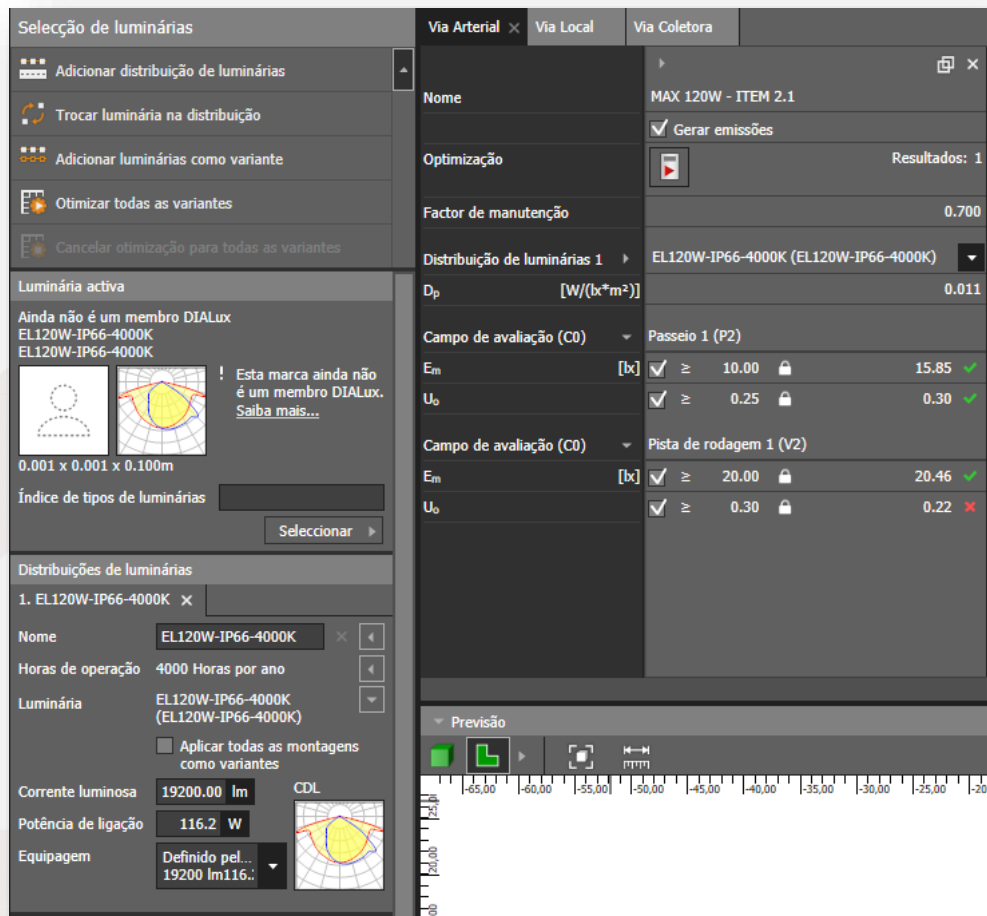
Selecção de luminárias

Adicionar distribuição de luminárias

Trocar luminária na distribuição

Adicionar luminárias como variante

Otimizar todas as variantes

Cancelar otimização para todas as variantes

Luminária activa

Ainda não é um membro DIALux
EL120W-IP66-4000K
EL120W-IP66-4000K

! Esta marca ainda não é um membro DIALux. Saiba mais...

0.001 x 0.001 x 0.100m

Índice de tipos de luminárias

Seleccionar

Distribuições de luminárias

1. EL120W-IP66-4000K

Nome EL120W-IP66-4000K

Horas de operação 4000 Horas por ano

Luminária EL120W-IP66-4000K (EL120W-IP66-4000K)

Aplicar todas as montagens como variantes

Corrente luminosa 19200.00 lm

CDL

Potência de ligação 116.2 W

Equipagem Definido pel... 19200 lm116.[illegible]

Via Arterial | Via Local | Via Coletora

| | |
|---|---|
| Nome | MAX 120W - ITEM 2.1 |
| | Gerar emissões |
| Optimização | Resultados: 1 |
| Factor de manutenção | 0.700 |
| Distribuição de luminárias 1 | EL120W-IP66-4000K (EL120W-IP66-4000K) |
| $D_p$ [W/(lx*m²)] | 0.011 |
| Campo de avaliação (C0) | Passeio 1 (P2) |
| $E_m$ [lx] | ≥ 10.00 15.85 |
| $U_o$ | ≥ 0.25 0.30 |
| Campo de avaliação (C0) | Pista de rodagem 1 (V2) |
| $E_m$ [lx] | ≥ 20.00 20.46 |
| $U_o$ | ≥ 0.30 0.22 |

Previsão

-65,00 -60,00 -55,00 -50,00 -45,00 -40,00 -35,00 -30,00 -25,00 -20

25,00

20,00